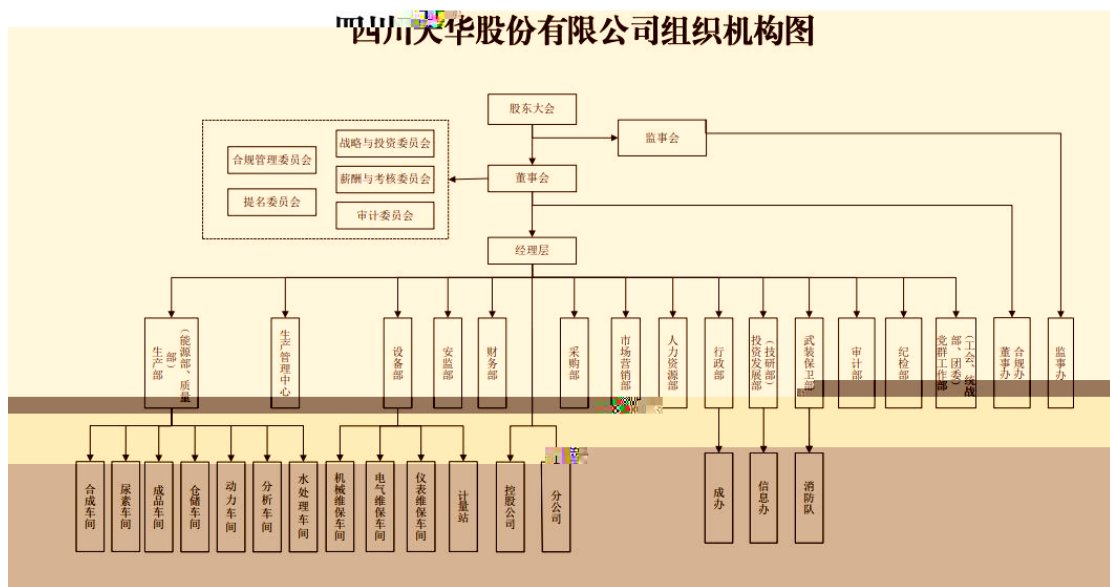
四川美华股份有限公司组织机构图

股东大会

监事会

合规管理委员会

战略与投资委员会

薪酬与考核委员会

提名委员会

审计委员会

董事会

经理层

生产部（能源部、质量部）

生产管理中心

设备部

安监部

财务部

采购部

市场营销部

人力资源部

行政部

投资发展部（技研部）

武装保卫部

审计部

纪检部

党群工作部（工会、统战部、团委）

董事会办

合规办

监事办

合成车间

尿素车间

成品车间

仓储车间

动力车间

分析车间

水处理车间

机械维保车间

电气维保车间

仪表维保车间

计量站

控股公司

分公司

成办

信息办

消防队